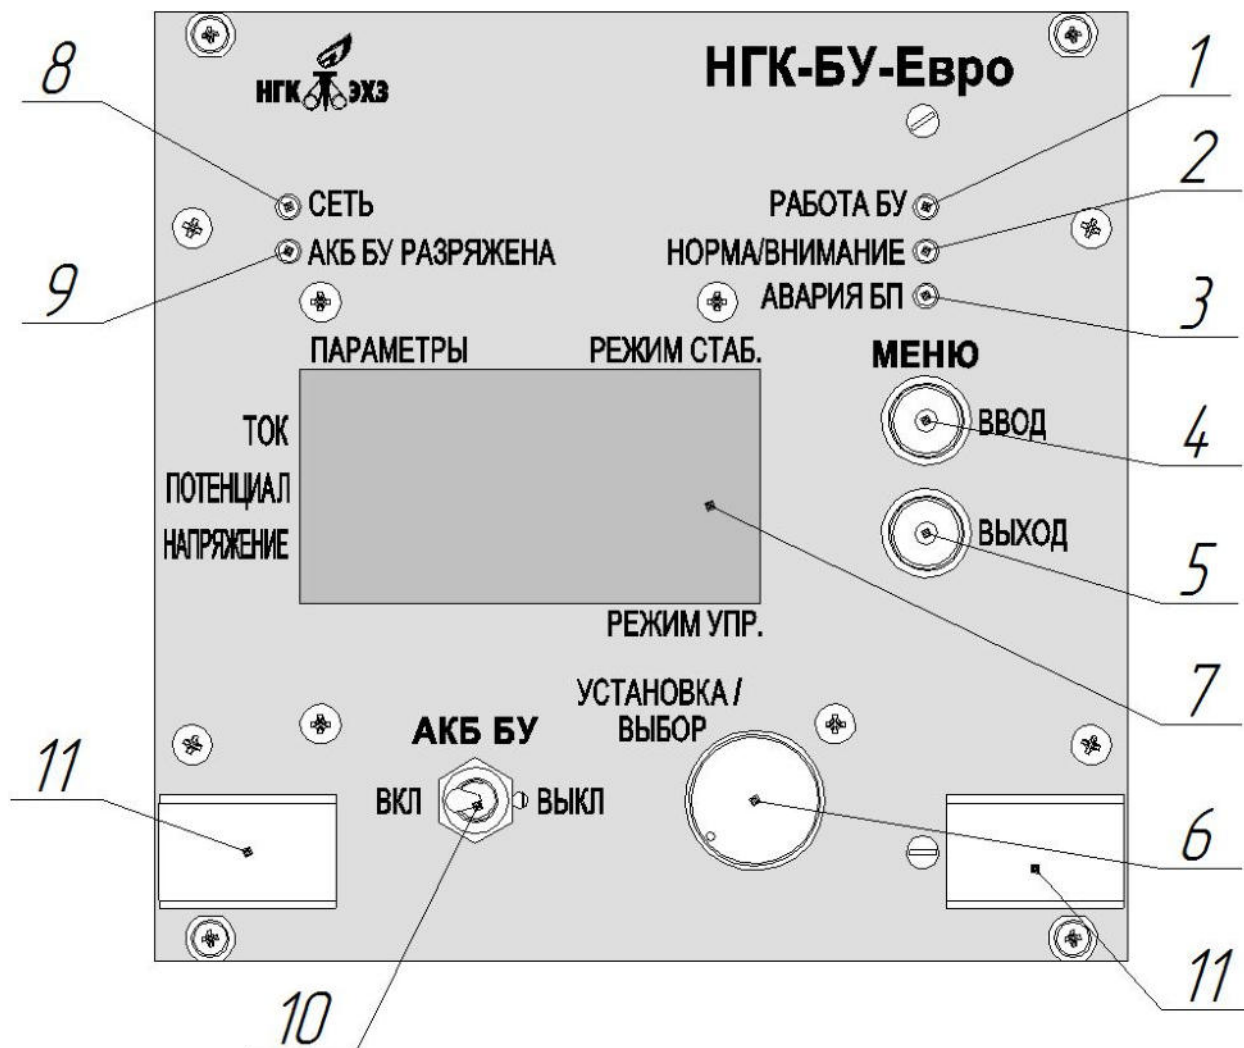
НГК ЭХЗ

НГК-БУ-Евро

8

1

СЕТЬ

РАБОТА БУ

2

АКБ БУ РАЗРЯЖЕНА

НОРМА/ВНИМАНИЕ

9

АВАРИЯ БП

3

ПАРАМЕТРЫ

РЕЖИМ СТАБ.

МЕНЮ

ТОК

ВВОД

4

ПОТЕНЦИАЛ

НАПРЯЖЕНИЕ

ВЫХОД

5

РЕЖИМ УПР.

УСТАНОВКА / ВЫБОР

7

АКБ БУ

11

ВКЛ

ВЫКЛ

6

11

10